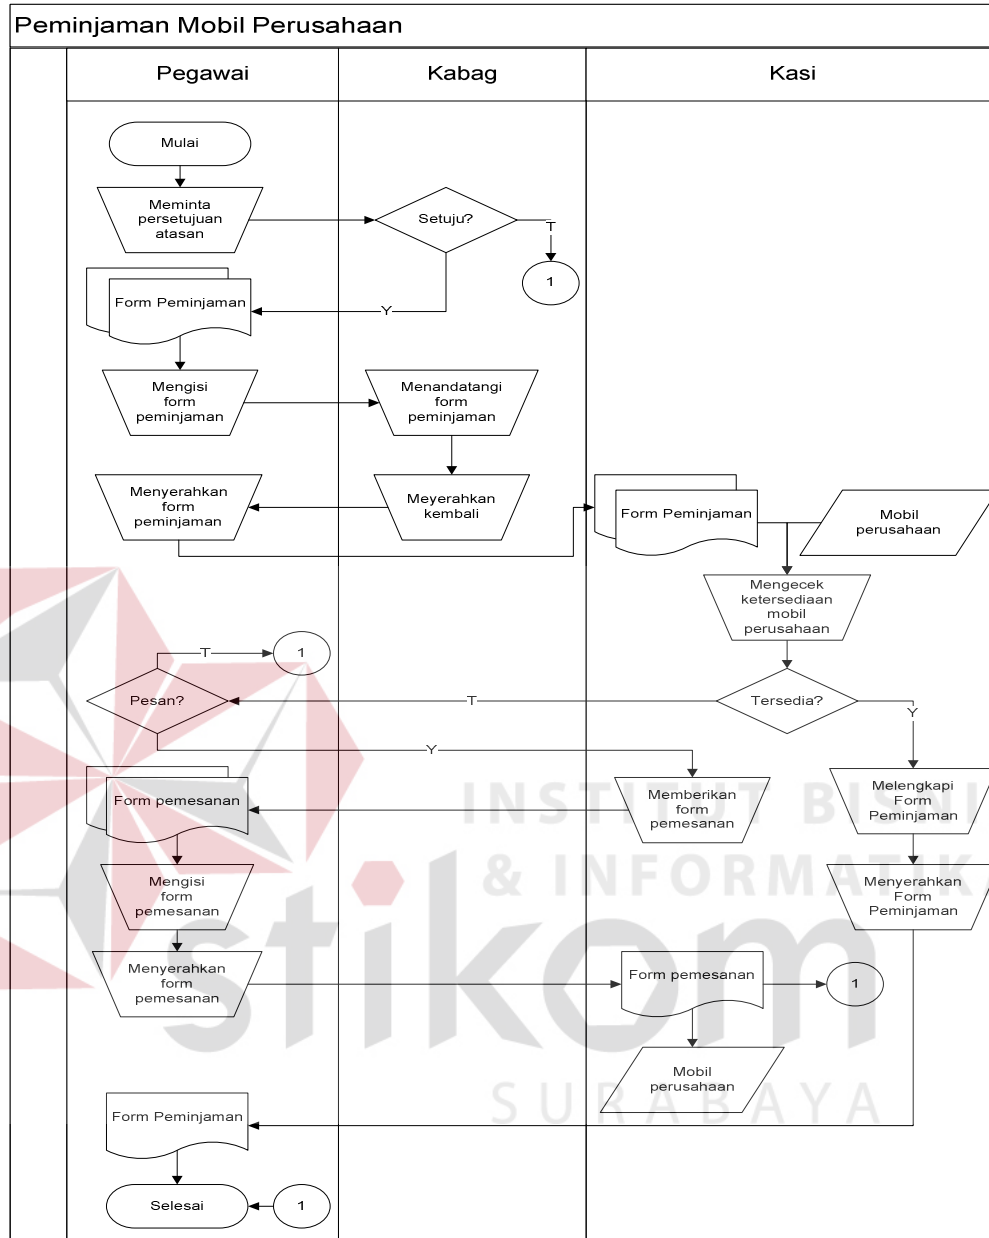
Peminjaman Mobil Perusahaan

Pegawai

Kabag

Kasi

Mulai

Meminta persetujuan atasan

Setuju?

T

1

Form Peminjaman

Y

Mengisi form peminjaman

Menandatangi form peminjaman

Menyerahkan form peminjaman

Meyerahkan kembali

Form Peminjaman

Mobil perusahaan

Mengecek ketersediaan mobil perusahaan

T

1

Pesan?

T

Tersedia?

Y

Y

Form pemesanan

Memberikan form pemesanan

Melengkapi Form Peminjaman

Mengisi form pemesanan

Menyerahkan Form Peminjaman

Menyerahkan form pemesanan

Form pemesanan

1

Mobil perusahaan

Form Peminjaman

Selesai

1

INSTITUT BISNIS & INFORMATIKA

stikom

SURABAYA